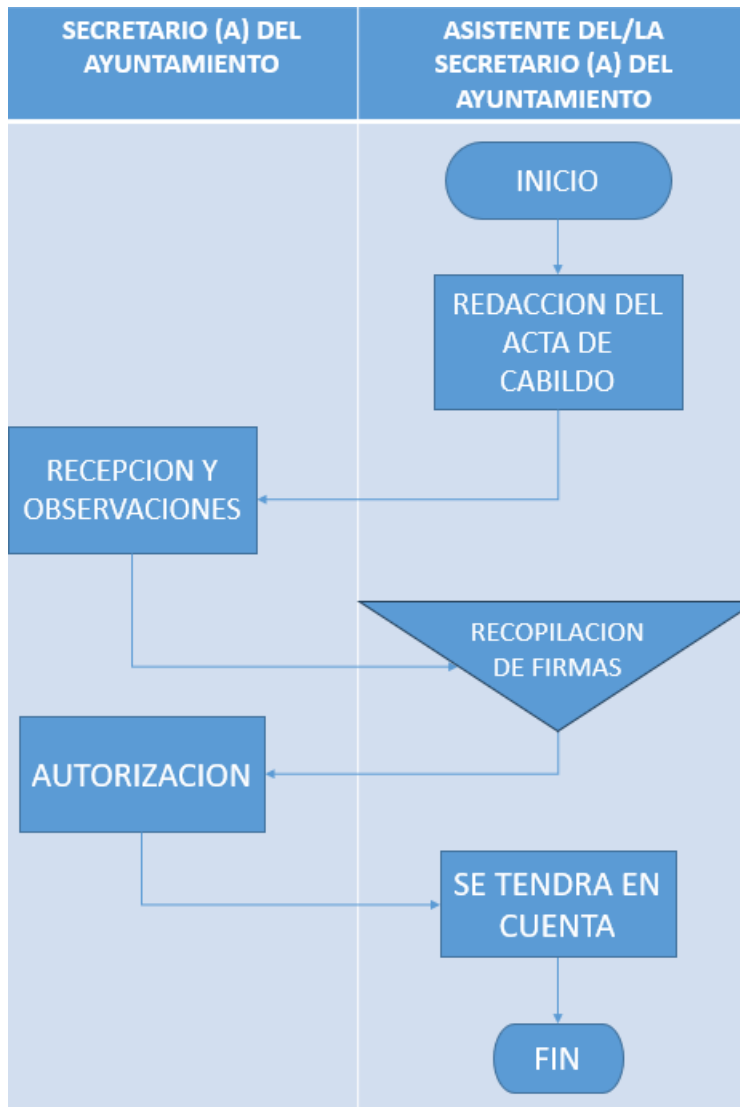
SECRETARIO (A) DEL AYUNTAMIENTO

ASISTENTE DEL/LA SECRETARIO (A) DEL AYUNTAMIENTO

INICIO

REDACCION DEL ACTA DE CABILDO

RECEPCION Y OBSERVACIONES

RECOPILACION DE FIRMAS

AUTORIZACION

SE TENDRA EN CUENTA

FIN